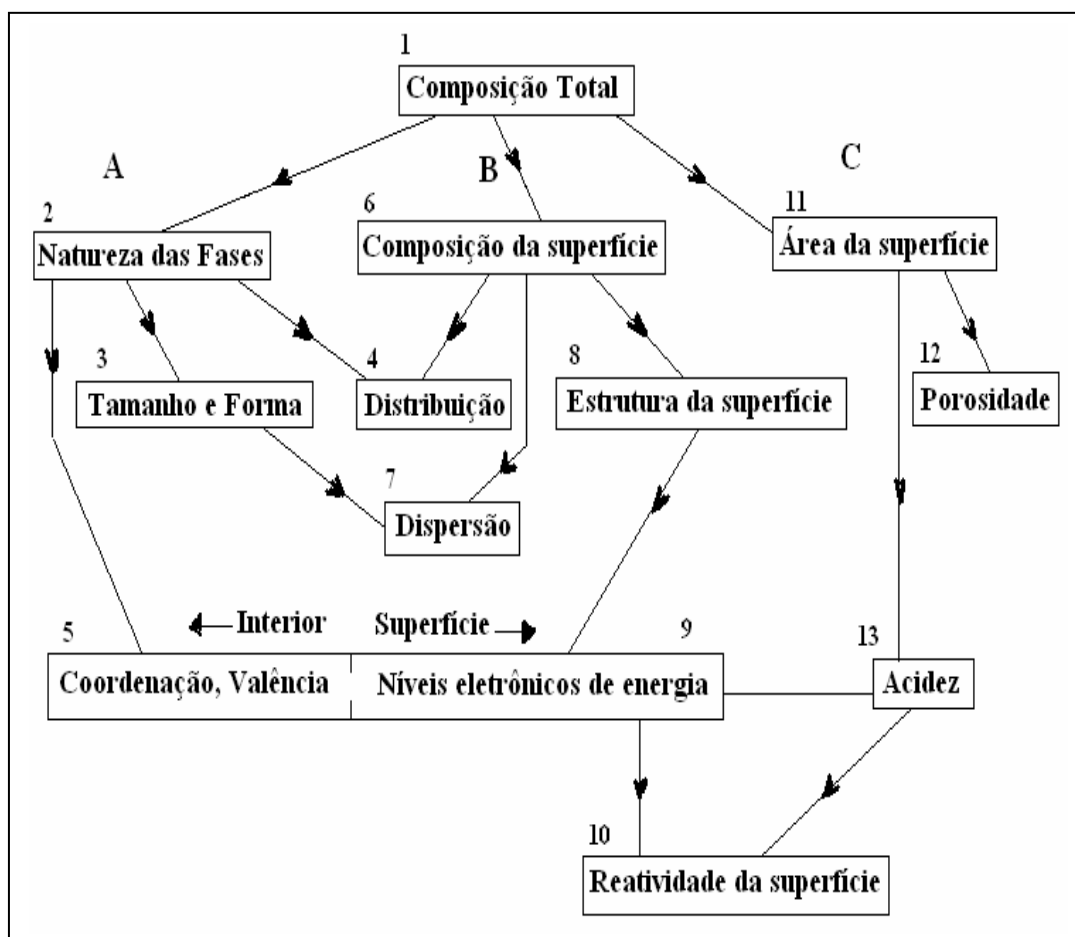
1
Composição Total

A

B

C

2
Natureza das Fases

6
Composição da superfície

11
Área da superfície

3
Tamanho e Forma

4
Distribuição

8
Estrutura da superfície

12
Porosidade

7
Dispersão

Interior

Superfície

5
Coordenação, Valência

9
Níveis eletrônicos de energia

13
Acidez

10
Reatividade da superfície